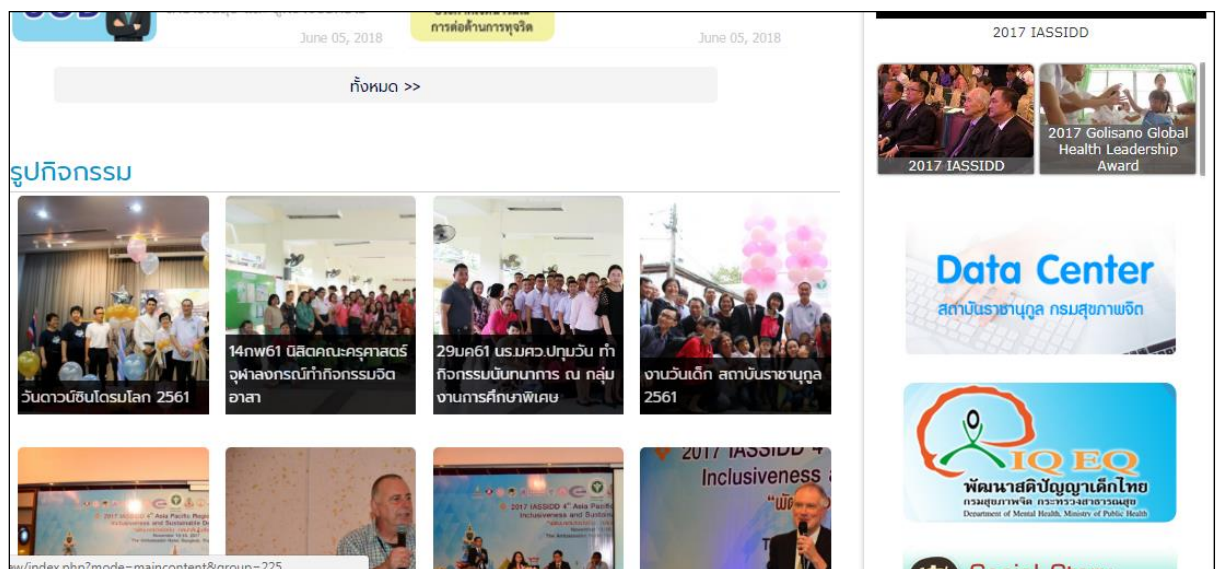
June 05, 2018

การต่อต้านการทุจริต

June 05, 2018

ทั้งหมด >>

รูปกิจกรรม

วันดาวน์ซินโดรมโลก 2561

14กพ61 นิสิตคณะครุศาสตร์ จุฬาลงกรณ์ทำกิจกรรมจิตอาสา

29มค61 นร.มศว.ปทุมวัน ทำกิจกรรมนันทนาการ ณ กลุ่มงานการศึกษาพิเศษ

งานวันเด็ก สถาบันราชานุกูล 2561

2017 IASSIDD 4th Asia Pacific Regional Inclusiveness and Sustainable Development

2017 IASSIDD 4th Asia Pacific

2017 IASSIDD 4th Inclusiveness

2017 IASSIDD

2017 IASSIDD

2017 Golisano Global Health Leadership Award

Data Center

สถาบันราชานุกูล กรมสุขภาพจิต

IQ EQ

พัฒนาสติปัญญาเด็กไทย

กรมสุขภาพจิต กระทรวงสาธารณสุข

Department of Mental Health, Ministry of Public Health

w/index.php?mode=maincontent&group=225